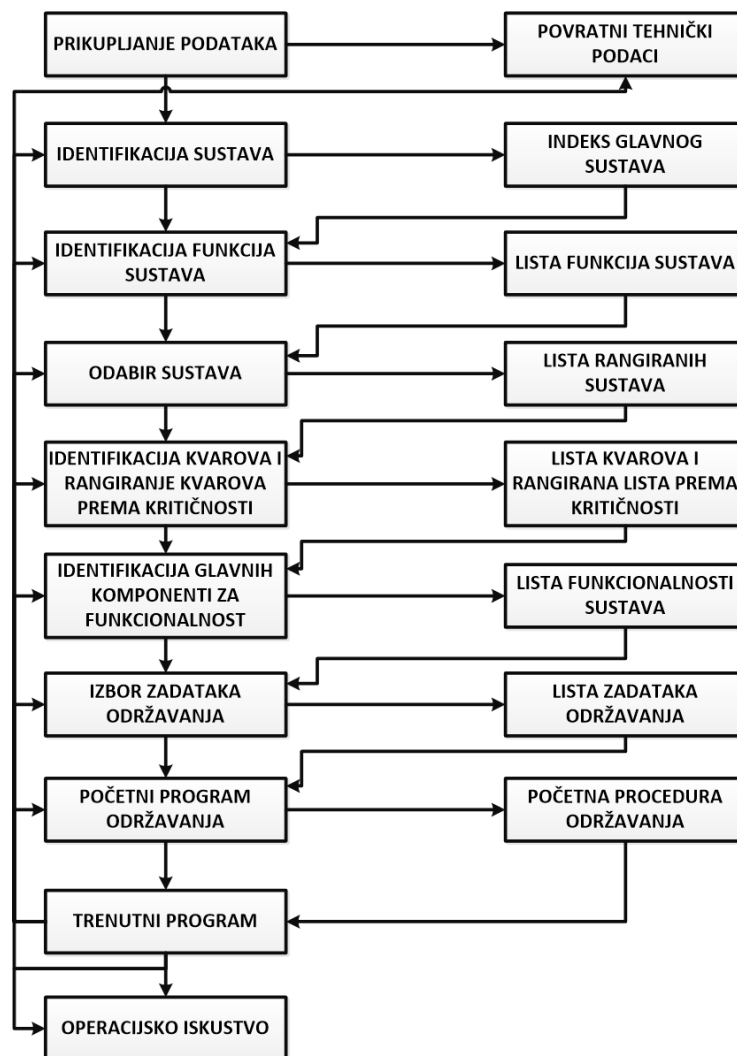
PRIKUPLJANJE PODATAKA

POVRATNI TEHNIČKI PODACI

IDENTIFIKACIJA SUSTAVA

INDEKS GLAVNOG SUSTAVA

IDENTIFIKACIJA FUNKCIJA SUSTAVA

LISTA FUNKCIJA SUSTAVA

ODABIR SUSTAVA

LISTA RANGIRANIH SUSTAVA

IDENTIFIKACIJA KVAROVA I RANGIRANJE KVAROVA PREMA KRITIČNOSTI

LISTA KVAROVA I RANGIRANA LISTA PREMA KRITIČNOSTI

IDENTIFIKACIJA GLAVNIH KOMPONENTI ZA FUNKCIONALNOST

LISTA FUNKCIONALNOSTI SUSTAVA

IZBOR ZADATAKA ODRŽAVANJA

LISTA ZADATAKA ODRŽAVANJA

POČETNI PROGRAM ODRŽAVANJA

POČETNA PROCEDURA ODRŽAVANJA

TRENUTNI PROGRAM

OPERACIJSKO ISKUSTVO